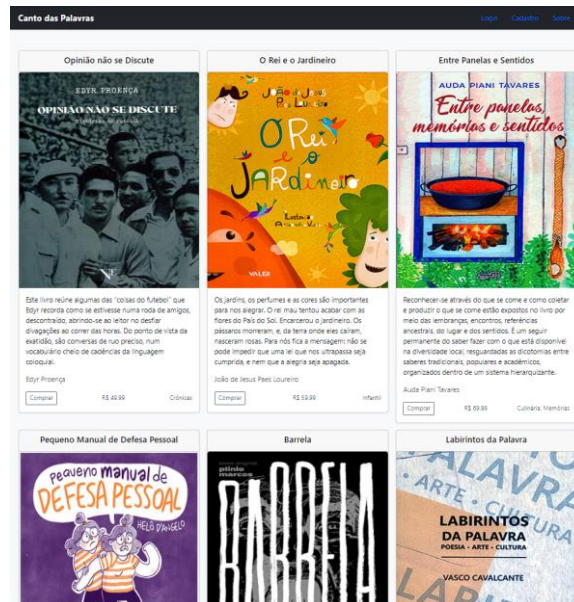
Canto das Palavras

Login Cadastro Sobre

Opinião não se Discute

EDYR PROENÇA

OPINIÃO NÃO SE DISCUTE

Este livro reúne algumas das "coisas do futebol" que Edyr recorda como se estivesse numa roda de amigos, descontraído, abrindo-se ao leitor no desfiar divagações ao correr das horas. Do ponto de vista da exatidão, são conversas de ruo preciso, num vocabulário cheio de cadências da linguagem coloquial.

Edyr Proença

Comprar R$ 49,99 Crônicas

O Rei e o Jardineiro

João de Jesus Paes Loureiro

O Rei e o Jardineiro

VALER

Os jardins, os perfumes e as cores são importantes para nos alegrar. O rei mau tentou acabar com as flores do País do Sol. Encarcerou o jardineiro. Os pássaros morreram, e, da terra onde eles caíram, nasceram rosas. Para nós fica a mensagem: não se pode impedir que uma lei que nos ultrapassa seja cumprida, e nem que a alegria seja apagada.

João de Jesus Paes Loureiro

Comprar R$ 59,99 Infantil

Entre Panelas e Sentidos

AUDA PIANI TAVARES

Entre panelas, memórias e sentidos

Reconhecer-se através do que se come e como coletar e produzir o que se come estão expostos no livro por meio das lembranças, encontros, referências ancestrais, do lugar e dos sentidos. É um seguir permanente do saber fazer com o que está disponível na diversidade local, resguardadas as dicotomias entre saberes tradicionais, populares e acadêmicos, organizados dentro de um sistema hierarquizante.

Auda Piani Tavares

Comprar R$ 69,99 Culinária, Memórias

Pequeno Manual de Defesa Pessoal

pequeno manual de DEFESA PESSOAL

HELÔ D'ANGELO

Barrela

plínio marcos

BARRELA

Labirintos da Palavra

PALAVRA ARTE CULTURA

LABIRINTOS DA PALAVRA

POESIA · ARTE · CULTURA

VASCO CAVALCANTE